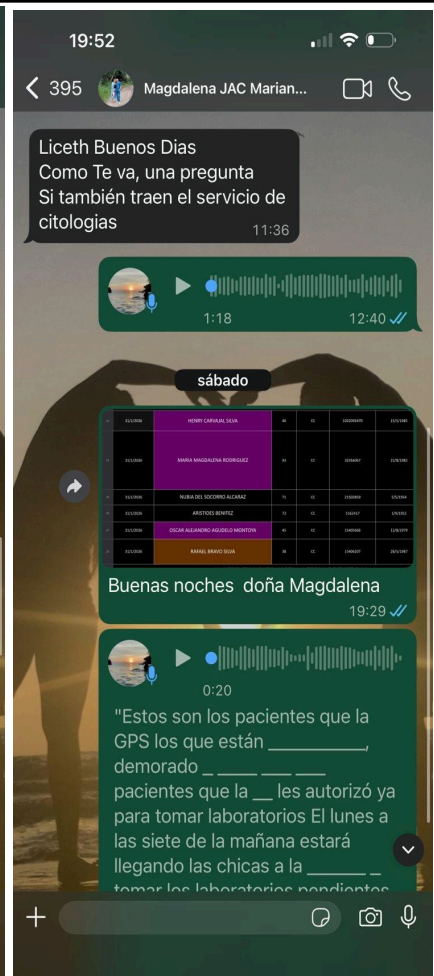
19:52

< 395 Magdalena JAC Marian...

Liceth Buenos Dias
Como Te va, una pregunta
Si también traen el servicio de citologias
11:36

1:18 12:40

sábado

| | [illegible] | HENRY CARVAJAL SILVA | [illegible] | CC | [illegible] | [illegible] |
|---|---|---|---|---|---|---|
| | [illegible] | MARIA MAGDALENA RODRIGUEZ | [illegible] | CC | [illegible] | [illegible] |
| | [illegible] | NUBIA DEL SOCORRO ALCARAZ | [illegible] | CC | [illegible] | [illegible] |
| | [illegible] | ARISTIDES BENITEZ | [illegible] | CC | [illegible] | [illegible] |
| | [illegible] | OSCAR ALEJANDRO AGUDELO MONTOYA | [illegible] | CC | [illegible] | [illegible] |
| | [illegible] | RAFAEL BRAVO SILVA | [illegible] | CC | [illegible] | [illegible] |

Buenas noches doña Magdalena
19:29

0:20
"Estos son los pacientes que la GPS los que están __________, demorado _ ____ ___ ___ pacientes que la __ les autorizó ya para tomar laboratorios El lunes a las siete de la mañana estará llegando las chicas a la ______ _ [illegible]

+